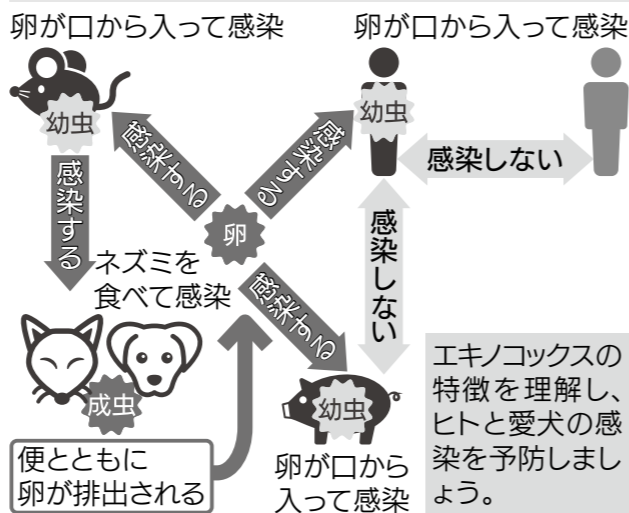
卵が口から入って感染

卵が口から入って感染

幼虫

幼虫

感染する

感染する

感染しない

感染する

ネズミを食べて感染

卵

感染しない

感染する

成虫

幼虫

エキノコックスの特徴を理解し、ヒトと愛犬の感染を予防しましょう。

便とともに卵が排出される

卵が口から入って感染